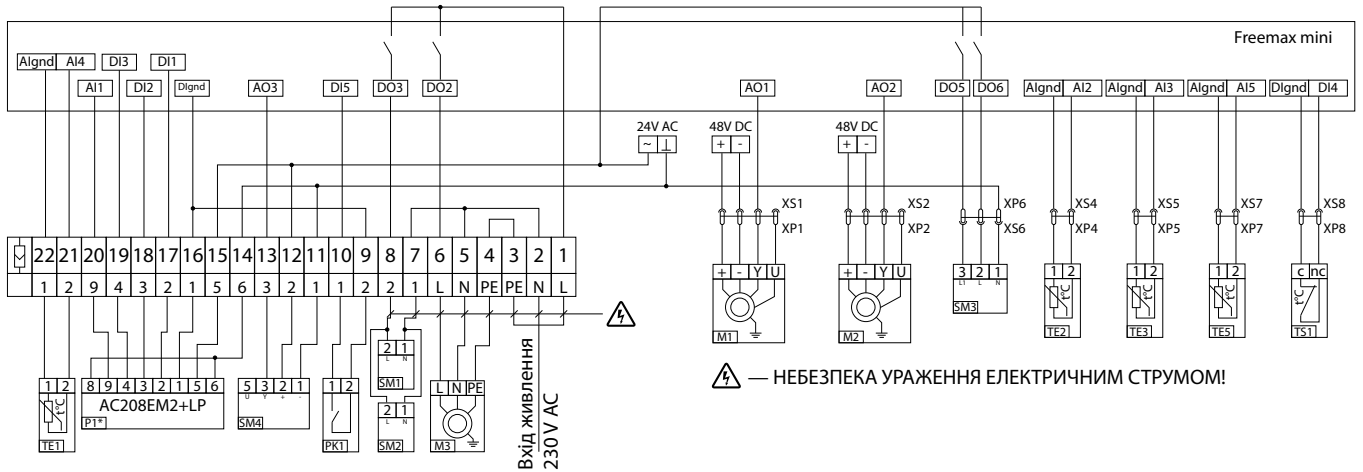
Freemax mini

AIgnd AI4 DI3 DI1
AI1 DI2 DIgnd AO3 DI5 DO3 DO2 AO1 AO2 DO5 DO6 AIgnd AI2 AIgnd AI3 AIgnd AI5 DIgnd DI4

24V AC
~ ⊥

48V DC
+ -

48V DC
+ -

XS1
XP1
XS2
XP2
XP6
XS6
XS4
XP4
XS5
XP5
XS7
XP7
XS8
XP8

22 21 20 19 18 17 16 15 14 13 12 11 10 9 8 7 6 5 4 3 2 1
1 2 9 4 3 2 1 5 6 3 2 1 1 2 2 1 L N PE PE N L

+ - Y U
M1
+ - Y U
M2
3 2 1
L1 L N
SM3
1 2
TE2
1 2
TE3
1 2
TE5
c nc
TS1

1 2
TE1
8 9 4 3 2 1 5 6
AC208EM2+LP
P1*
5 3 2 1
U Y + -
SM4
1 2
PK1
2 1
L N
SM1
2 1
L N
SM2
L N PE
M3

Вхід живлення
230 V AC

— НЕБЕЗПЕКА УРАЖЕННЯ ЕЛЕКТРИЧНИМ СТРУМОМ!